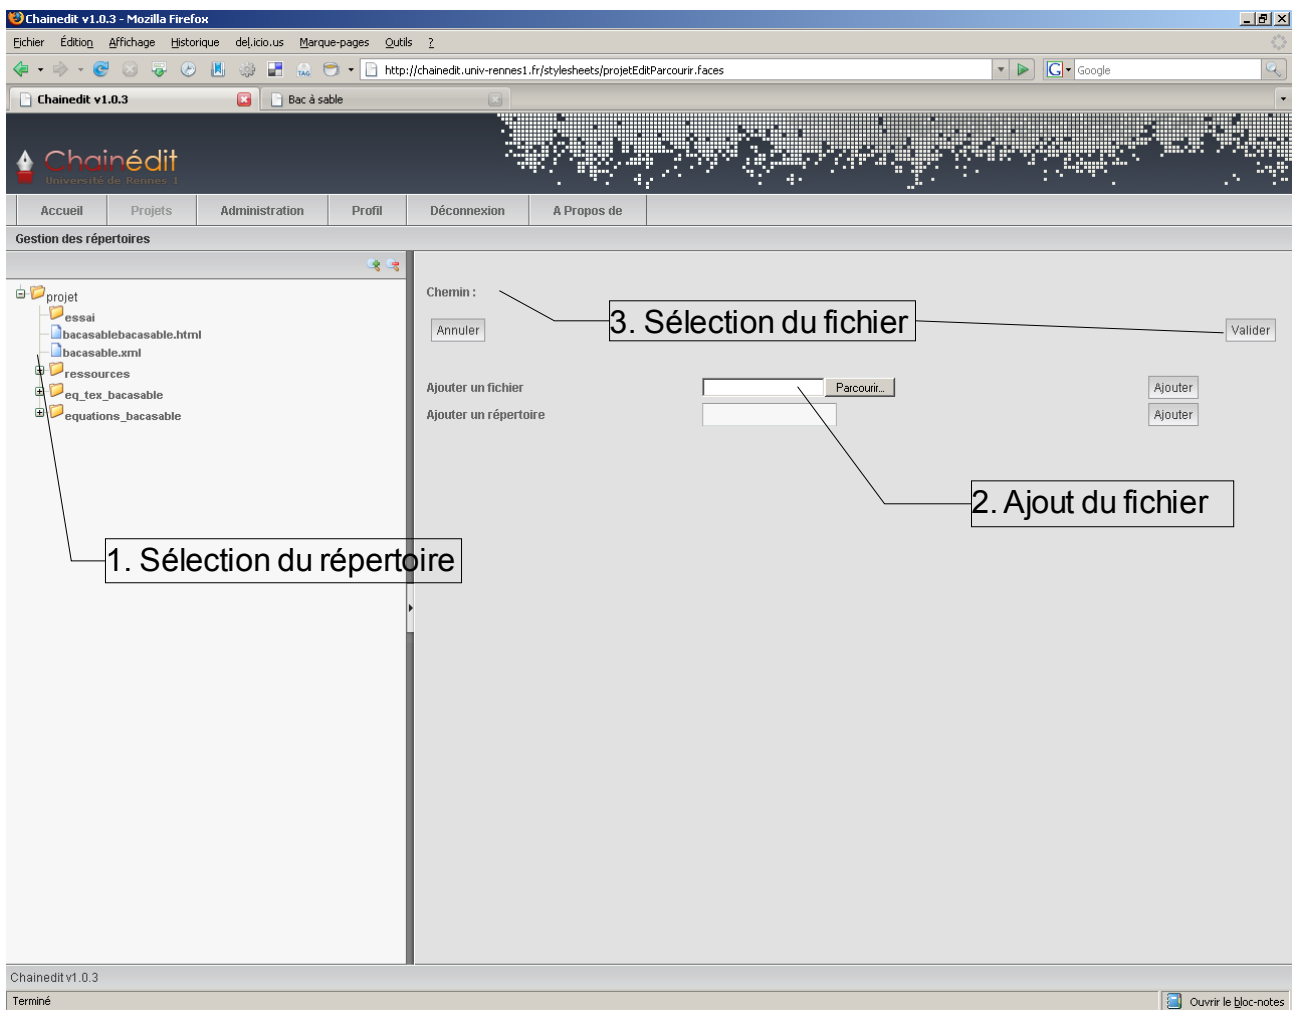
Chainedit v1.0.3 - Mozilla Firefox

Fichier Édition Affichage Historique del.icio.us Marque-pages Outils ?

http://chainedit.univ-rennes1.fr/stylesheets/projetEditParcourir.faces

Google

Chainedit v1.0.3

Bac à sable

Chainédit
Université de Rennes 1

Accueil | Projets | Administration | Profil | Déconnexion | A Propos de

Gestion des répertoires

projet
essai
bacasablebacasable.html
bacasable.xml
ressources
eq_tex_bacasable
equations_bacasable

Chemin :

Annuler

3. Sélection du fichier

Valider

Ajouter un fichier
Parcourir...
Ajouter

Ajouter un répertoire
Ajouter

2. Ajout du fichier

1. Sélection du répertoire

Chainedit v1.0.3

Terminé

Ouvrir le bloc-notes